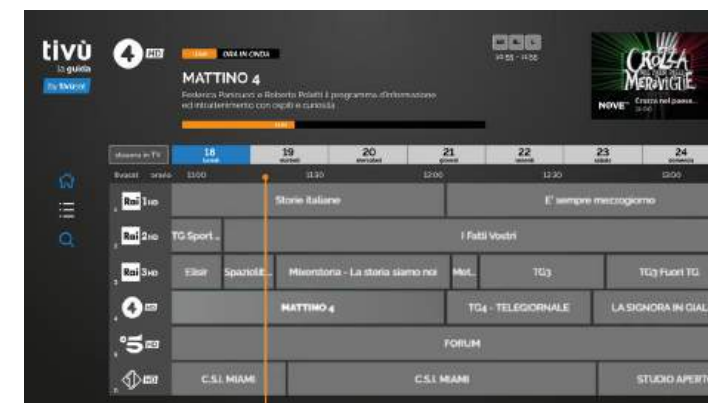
tivù
la guida
by tivùsat

4 HD

LIVE ORA IN ONDA

MATTINO 4

Federica Panicucci e Roberto Poletti il programma d'informazione ed intrattenimento con ospiti e curiosità

14:55 - 14:56

CROZZA NEL PAESE DELLE MERAVIGLIE

NOVE Crozza nel paese...

stasera in TV

| 18 | 19 | 20 | 21 | 22 | 23 | 24 |
|---|---|---|---|---|---|---|

11:00 11:30 12:00 12:30 13:00

Rai 1 HD — Storie Italiane — E' sempre mezzogiorno

Rai 2 HD — TG Sport ... — I Fatti Vostri

Rai 3 HD — Elisir — Spaziolib... — Mixerstoria - La storia siamo noi — Met... — TG3 — TG3 Fuori TG

4 HD — MATTINO 4 — TG4 - TELEGIORNALE — LA SIGNORA IN GIAL...

5 HD — FORUM

HD — C.S.I. MIAMI — C.S.I. MIAMI — STUDIO APERTO